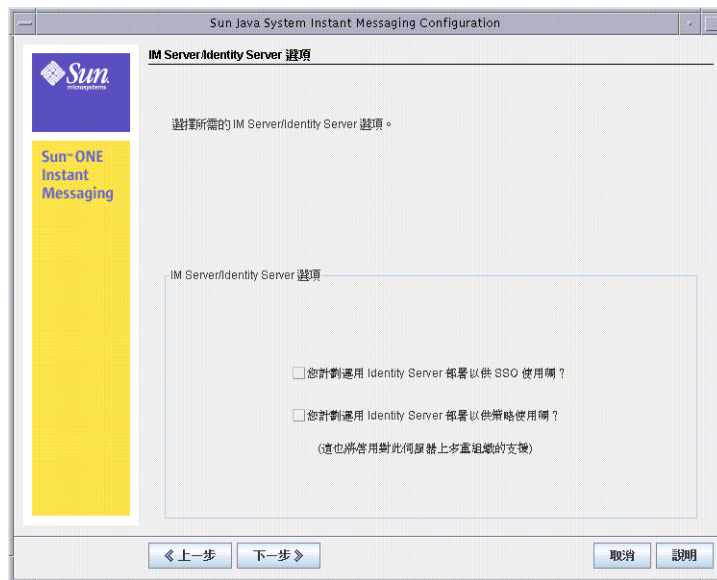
Sun Java System Instant Messaging Configuration

Sun microsystems

Sun-ONE Instant Messaging

IM Server/Identity Server 選項

選擇所需的 IM Server/Identity Server 選項。

IM Server/Identity Server 選項

您計劃運用 Identity Server 部署以供 SSO 使用嗎？

您計劃運用 Identity Server 部署以供策略使用嗎？

(這也將啟用對此伺服器上多重組織的支援)

《上一步

下一步》

取消

說明